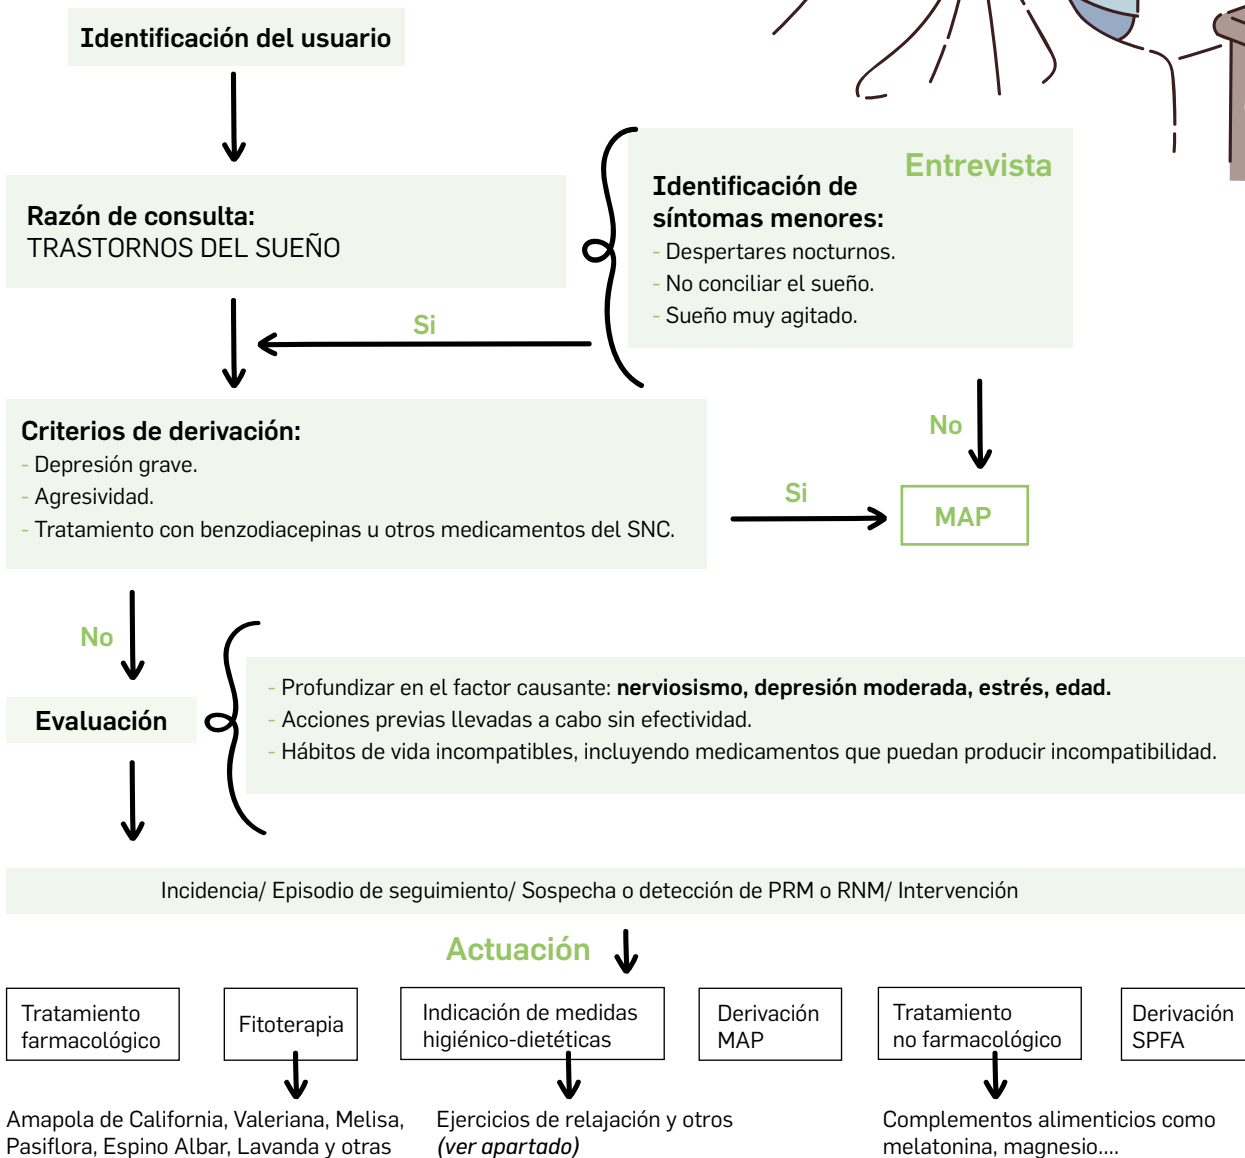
Identificación del usuario

Razón de consulta:
TRASTORNOS DEL SUEÑO

Entrevista

Identificación de síntomas menores:
- Despertares nocturnos.
- No conciliar el sueño.
- Sueño muy agitado.

Si

No

Criterios de derivación:
- Depresión grave.
- Agresividad.
- Tratamiento con benzodiacepinas u otros medicamentos del SNC.

Si

MAP

No

Evaluación

- Profundizar en el factor causante: **nerviosismo, depresión moderada, estrés, edad.**
- Acciones previas llevadas a cabo sin efectividad.
- Hábitos de vida incompatibles, incluyendo medicamentos que puedan producir incompatibilidad.

Incidencia/ Episodio de seguimiento/ Sospecha o detección de PRM o RNM/ Intervención

Actuación

Tratamiento farmacológico

Fitoterapia

Indicación de medidas higiénico-dietéticas

Derivación MAP

Tratamiento no farmacológico

Derivación SPFA

Amapola de California, Valeriana, Melisa, Pasiflora, Espino Albar, Lavanda y otras

Ejercicios de relajación y otros *(ver apartado)*

Complementos alimenticios como melatonina, magnesio....